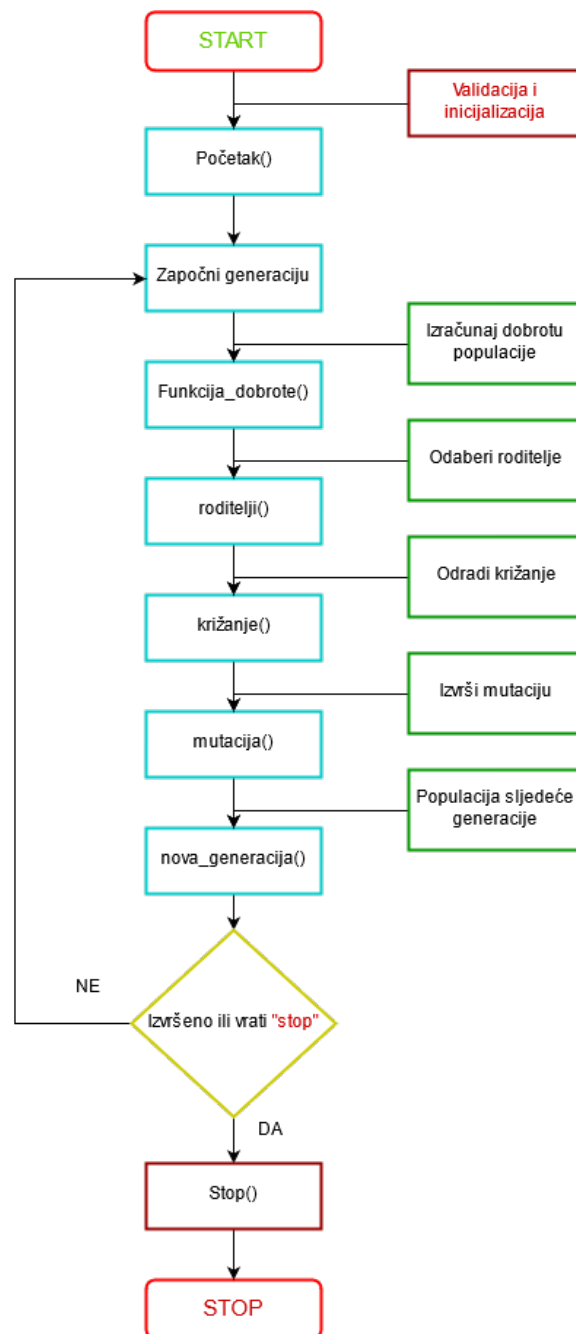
START

Validacija i inicijalizacija

Početak()

Započni generaciju

Izračunaj dobrotu populacije

Funkcija_dobrote()

Odaberi roditelje

roditelji()

Odradi križanje

križanje()

Izvrši mutaciju

mutacija()

Populacija sljedeće generacije

nova_generacija()

NE

Izvršeno ili vrati "stop"

DA

Stop()

STOP